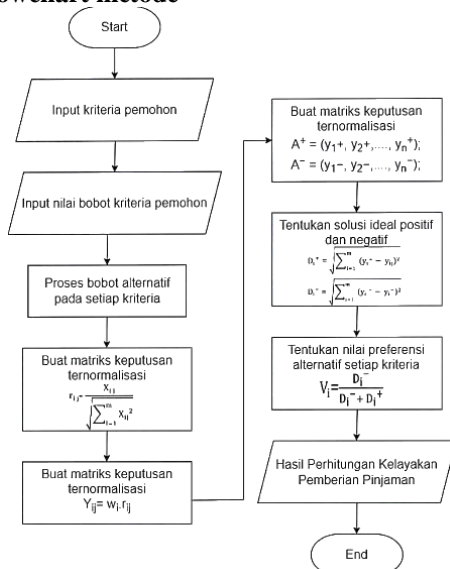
owchart metode

Start

Input kriteria pemohon

Input nilai bobot kriteria pemohon

Proses bobot alternatif pada setiap kriteria

Buat matriks keputusan ternormalisasi
$r_{ij} = \frac{x_{ij}}{\sqrt{\sum_{i=1}^{m} x_{ij}^2}}$

Buat matriks keputusan ternormalisasi
$Y_{ij} = w_i . r_{ij}$

Buat matriks keputusan ternormalisasi
$A^+ = (y_1+, y_2+, ..., y_n^+);$
$A^- = (y_1-, y_2-, ..., y_n^-);$

Tentukan solusi ideal positif dan negatif
$D_i^+ = \sqrt{\sum_{i=1}^{n} (y_i^+ - y_{ij})^2}$
$D_i^- = \sqrt{\sum_{i=1}^{n} (y_i^- - y_i^-)^2}$

Tentukan nilai preferensi alternatif setiap kriteria
$V_i = \frac{D_i^-}{D_i^- + D_i^+}$

Hasil Perhitungan Kelayakan Pemberian Pinjaman

End